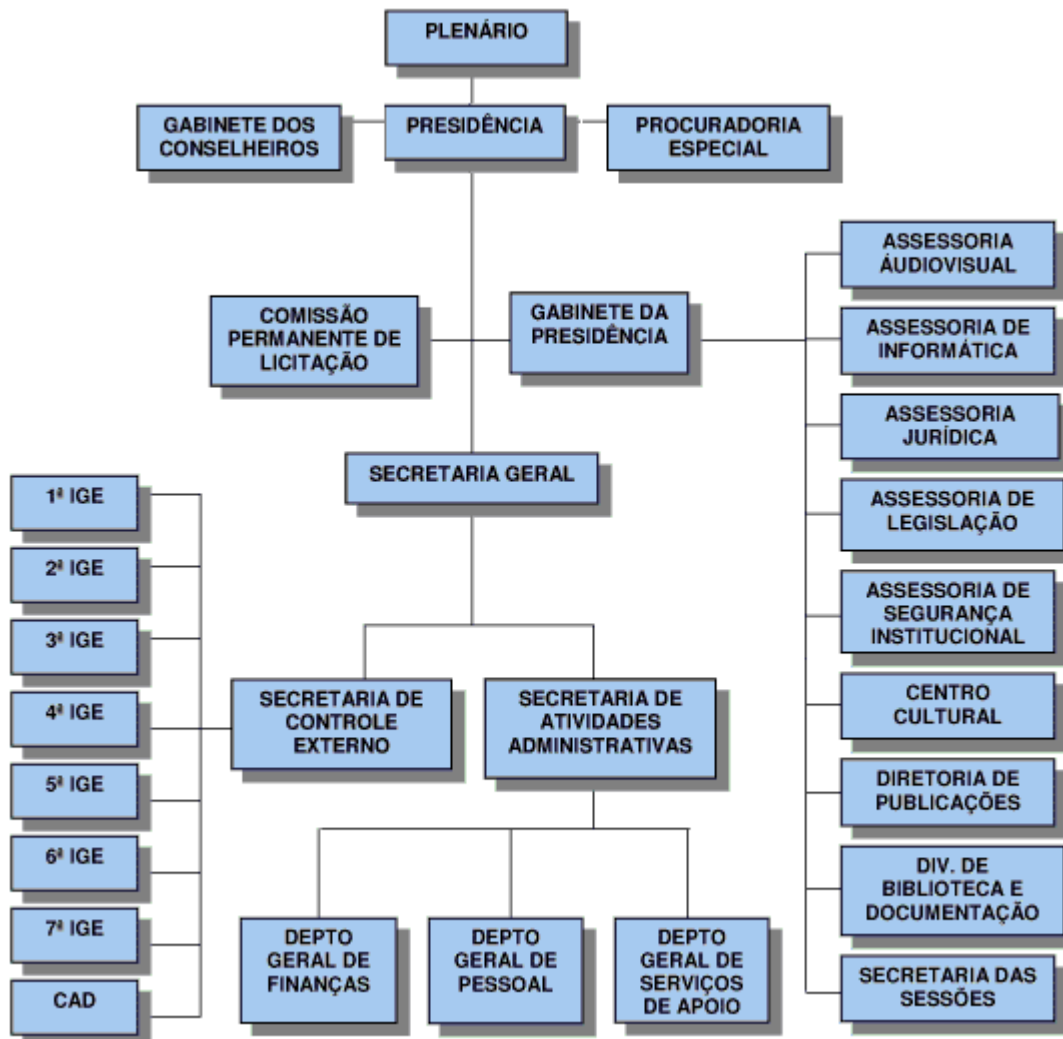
PLENÁRIO

GABINETE DOS CONSELHEIROS

PRESIDÊNCIA

PROCURADORIA ESPECIAL

COMISSÃO PERMANENTE DE LICITAÇÃO

GABINETE DA PRESIDÊNCIA

ASSESSORIA ÁUDIOVISUAL

ASSESSORIA DE INFORMÁTICA

ASSESSORIA JURÍDICA

ASSESSORIA DE LEGISLAÇÃO

ASSESSORIA DE SEGURANÇA INSTITUCIONAL

CENTRO CULTURAL

DIRETORIA DE PUBLICAÇÕES

DIV. DE BIBLIOTECA E DOCUMENTAÇÃO

SECRETARIA DAS SESSÕES

SECRETARIA GERAL

1ª IGE

2ª IGE

3ª IGE

4ª IGE

5ª IGE

6ª IGE

7ª IGE

CAD

SECRETARIA DE CONTROLE EXTERNO

SECRETARIA DE ATIVIDADES ADMINISTRATIVAS

DEPTO GERAL DE FINANÇAS

DEPTO GERAL DE PESSOAL

DEPTO GERAL DE SERVIÇOS DE APOIO